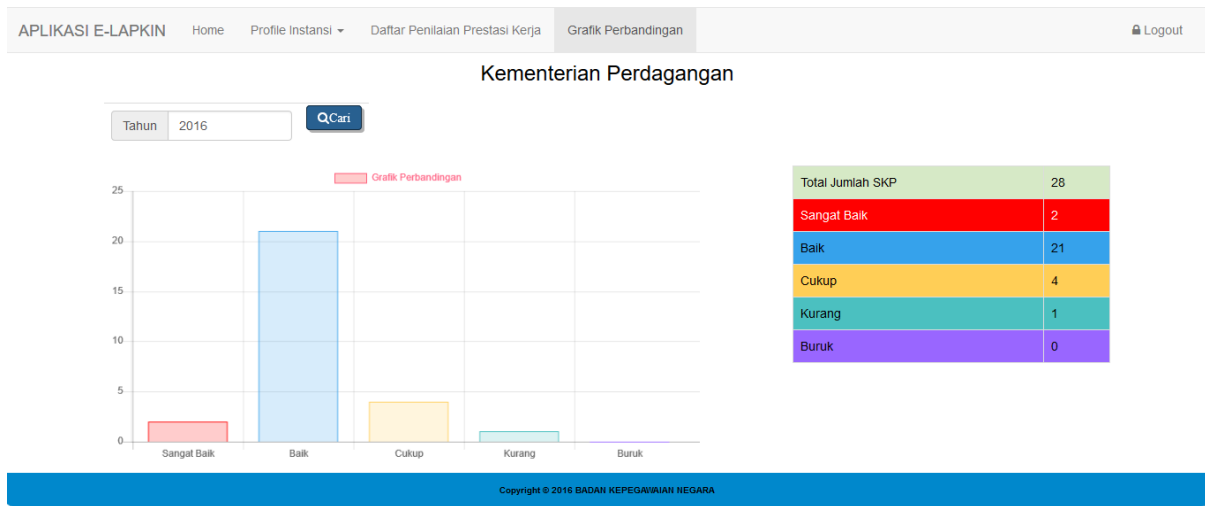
APLIKASI E-LAPKIN Home Profile Instansi Daftar Penilaian Prestasi Kerja Grafik Perbandingan Logout

Kementerian Perdagangan

Tahun 2016 Cari

Grafik Perbandingan

25
20
15
10
5
0

Sangat Baik Baik Cukup Kurang Buruk

| Total Jumlah SKP | 28 |
|---|---|
| Sangat Baik | 2 |
| Baik | 21 |
| Cukup | 4 |
| Kurang | 1 |
| Buruk | 0 |

Copyright © 2016 BADAN KEPEGAWAIAN NEGARA